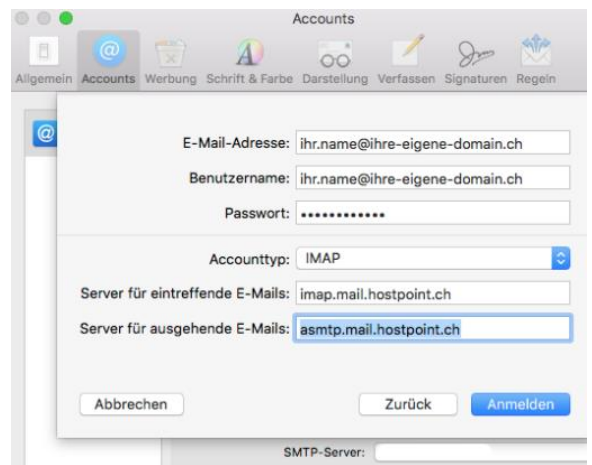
Accounts

Allgemein Accounts Werbung Schrift & Farbe Darstellung Verfassen Signaturen Regeln

E-Mail-Adresse: ihr.name@ihre-eigene-domain.ch

Benutzername: ihr.name@ihre-eigene-domain.ch

Passwort: ••••••••••••

Accounttyp: IMAP

Server für eintreffende E-Mails: imap.mail.hostpoint.ch

Server für ausgehende E-Mails: asmtp.mail.hostpoint.ch

Abbrechen

Zurück

Anmelden

SMTP-Server: